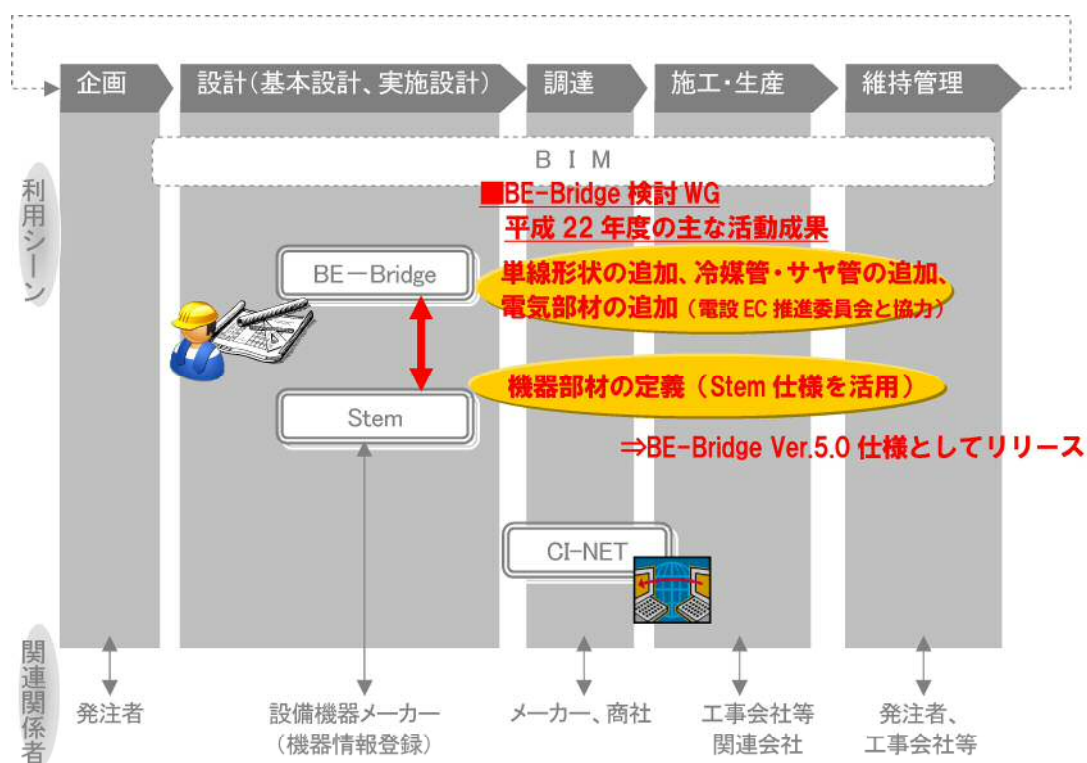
企画

設計（基本設計、実施設計）

調達

施工・生産

維持管理

利用シーン

B I M

■BE-Bridge 検討 WG

平成 22 年度の主な活動成果

BE－Bridge

単線形状の追加、冷媒管・サヤ管の追加、電気部材の追加（電設 EC 推進委員会と協力）

機器部材の定義（Stem 仕様を活用）

Stem

⇒BE-Bridge Ver.5.0 仕様としてリリース

CI-NET

関連関係者

発注者

設備機器メーカー
（機器情報登録）

メーカー、商社

工事会社等
関連会社

発注者、
工事会社等